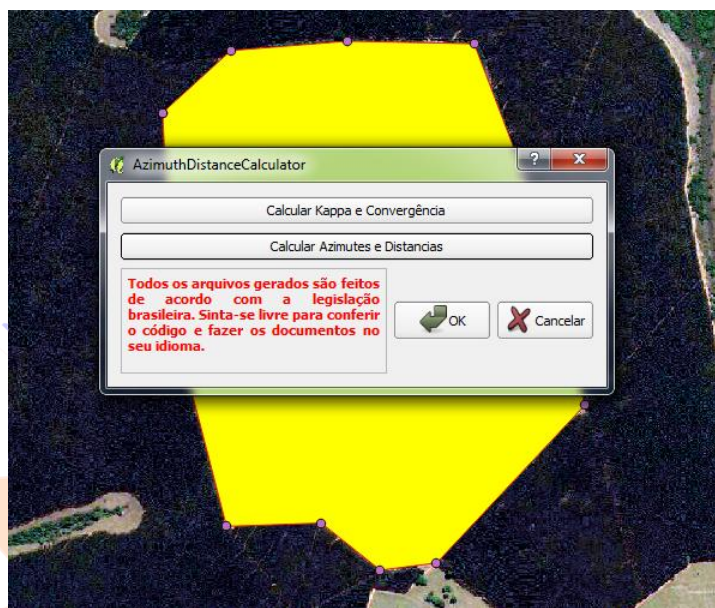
AzimuthDistanceCalculator

?

Calcular Kappa e Convergência

Calcular Azimutes e Distancias

Todos os arquivos gerados são feitos de acordo com a legislação brasileira. Sinta-se livre para conferir o código e fazer os documentos no seu idioma.

OK

Cancelar